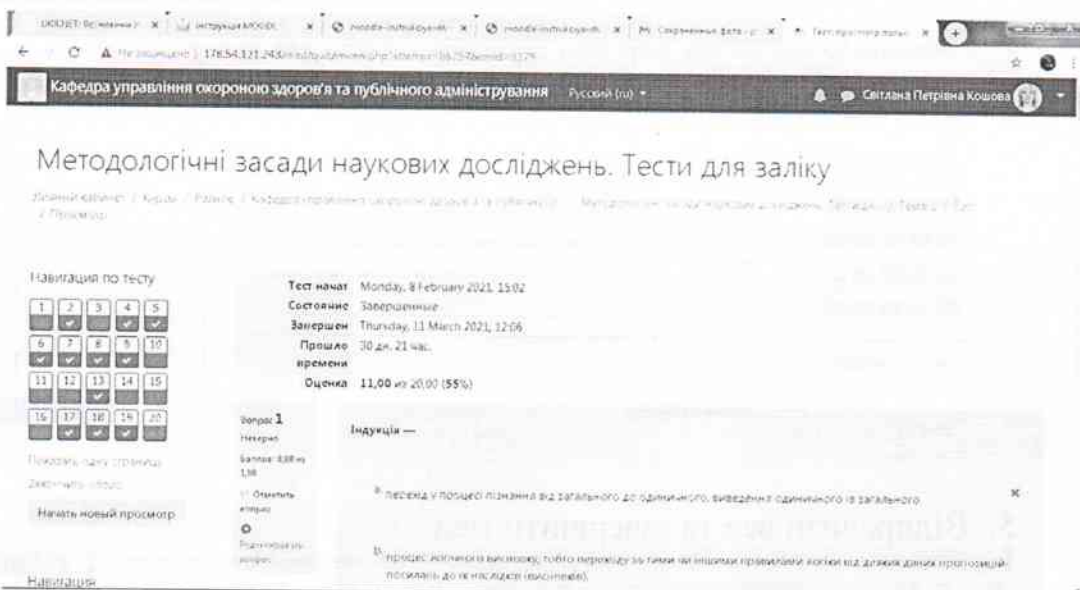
Кафедра управління охороною здоров'я та публічного адміністрування Русский (ru) Світлана Петрівна Кошова

Методологічні засади наукових досліджень. Тести для заліку

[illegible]

Навигация по тесту

1 2 3 4 5
6 7 8 9 10
11 12 13 14 15
16 17 18 19 20

Показать одну страницу
Закончить обзор

Начать новый просмотр

Навигация

| | |
|---|---|
| Тест начат | Monday, 8 February 2021, 15:02 |
| Состояние | Завершенные |
| Завершен | Thursday, 11 March 2021, 12:06 |
| Прошло времени | 30 дн. 21 час. |
| Оценка | 11,00 из 20,00 (55%) |

Вопрос 1
Неверно
Баллов: 0,00 из 1,00
Отметить вопрос
Редактировать вопрос

Індукція —

a. перехід у процесі пізнання від загального до одиничного, виведення одиничного із загального

b. процес логічного висновку, тобто переходу за тими чи іншими правилами логіки від деяких даних пропозицій-посилань до їх наслідків (висновків).